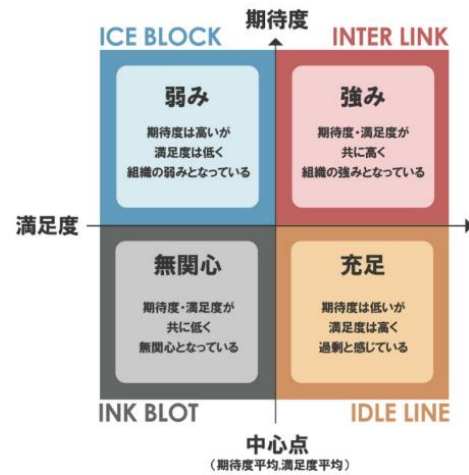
期待度

ICE BLOCK

INTER LINK

弱み

期待度は高いが満足度は低く組織の弱みとなっている

強み

期待度・満足度が共に高く組織の強みとなっている

満足度

無関心

期待度・満足度が共に低く無関心となっている

充足

期待度は低いが満足度は高く過剰と感じている

INK BLOT

IDLE LINE

中心点
（期待度平均,満足度平均）